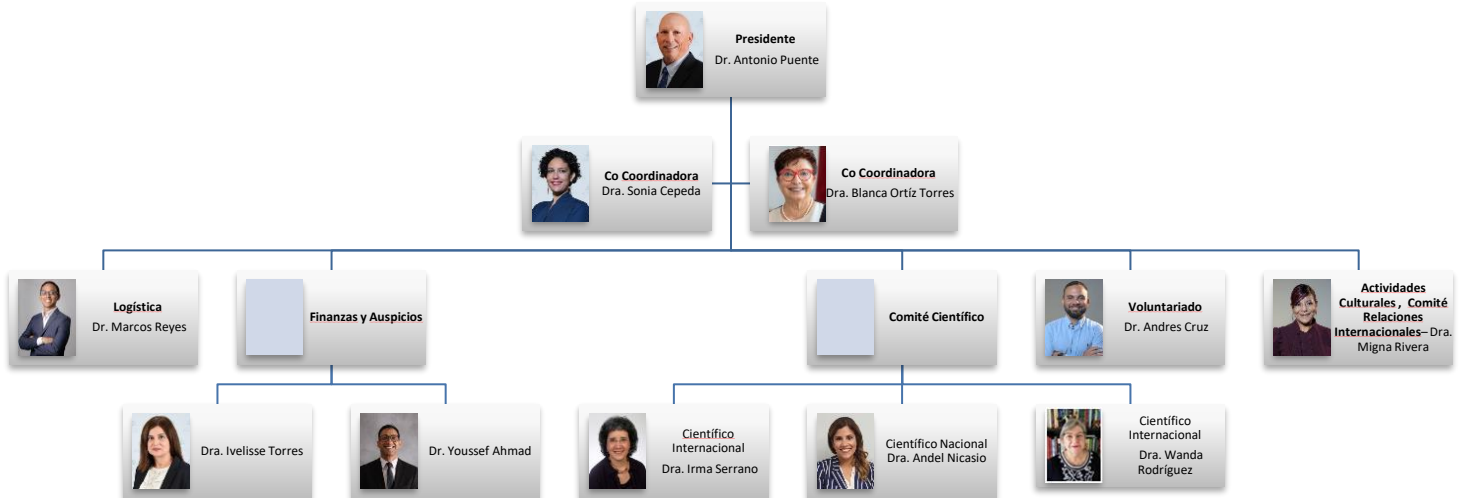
Presidente
Dr. Antonio Puente

Co Coordinadora
Dra. Sonia Cepeda

Co Coordinadora
Dra. Blanca Ortíz Torres

Logística
Dr. Marcos Reyes

Finanzas y Auspicios

Comité Científico

Voluntariado
Dr. Andres Cruz

Actividades Culturales , Comité Relaciones Internacionales– Dra. Migna Rivera

Dra. Ivelisse Torres

Dr. Youssef Ahmad

Científico Internacional
Dra. Irma Serrano

Científico Nacional
Dra. Andel Nicasio

Científico Internacional
Dra. Wanda Rodríguez